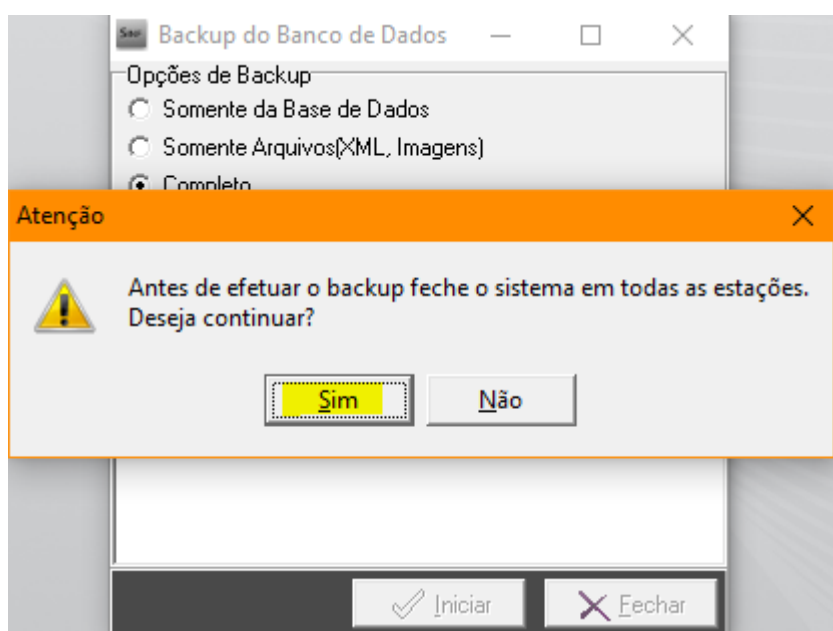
Backup do Banco de Dados

Opções de Backup

Somente da Base de Dados

Somente Arquivos(XML, Imagens)

Completo

Atenção

Antes de efetuar o backup feche o sistema em todas as estações. Deseja continuar?

Sim

Não

Iniciar

Fechar